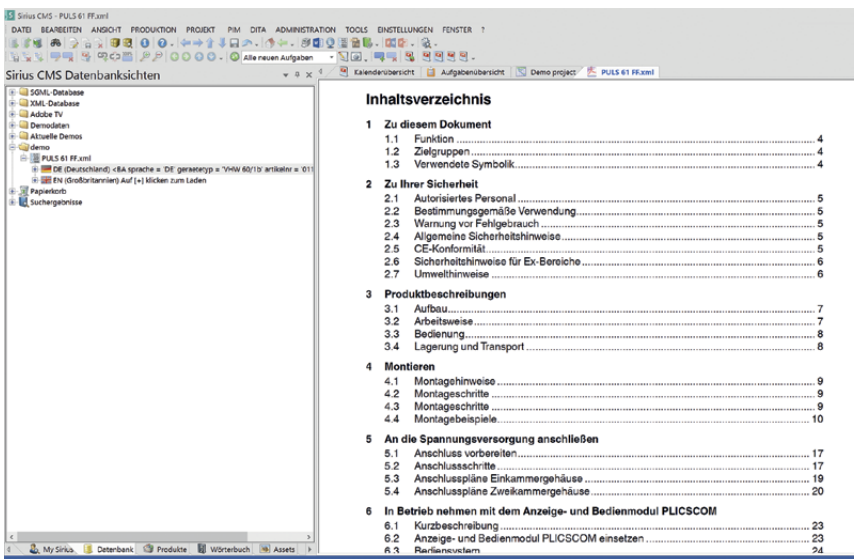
Sirius CMS - PULS 61 FF.xml

DATEI BEARBEITEN ANSICHT PRODUKTION PROJEKT PIM DITA ADMINISTRATION TOOLS EINSTELLUNGEN FENSTER ?

Alle neuen Aufgaben

Sirius CMS Datenbanksichten

SGML-Database
XML-Database
Adobe TV
Demodaten
Aktuelle Demos
demo
PULS 61 FF.xml
DE (Deutschland) <BA sprache = 'DE' geraetetyp = 'VHW 60/1b' artikelnr = '011
EN (Großbritannien) Auf [+] klicken zum Laden
Papierkorb
Suchergebnisse

Kalenderübersicht | Aufgabenübersicht | Demo project | PULS 61 FF.xml

Inhaltsverzeichnis

1 Zu diesem Dokument
1.1 Funktion ........ 4
1.2 Zielgruppen ........ 4
1.3 Verwendete Symbolik ........ 4

2 Zu Ihrer Sicherheit
2.1 Autorisiertes Personal ........ 5
2.2 Bestimmungsgemäße Verwendung ........ 5
2.3 Warnung vor Fehlgebrauch ........ 5
2.4 Allgemeine Sicherheitshinweise ........ 5
2.5 CE-Konformität ........ 5
2.6 Sicherheitshinweise für Ex-Bereiche ........ 6
2.7 Umwelthinweise ........ 6

3 Produktbeschreibungen
3.1 Aufbau ........ 7
3.2 Arbeitsweise ........ 7
3.3 Bedienung ........ 8
3.4 Lagerung und Transport ........ 8

4 Montieren
4.1 Montagehinweise ........ 9
4.2 Montageschritte ........ 9
4.3 Montageschritte ........ 9
4.4 Montagebeispiele ........ 10

5 An die Spannungsversorgung anschließen
5.1 Anschluss vorbereiten ........ 17
5.2 Anschlussschritte ........ 17
5.3 Anschlusspläne Einkammergehäuse ........ 19
5.4 Anschlusspläne Zweikammergehäuse ........ 20

6 In Betrieb nehmen mit dem Anzeige- und Bedienmodul PLICSCOM
6.1 Kurzbeschreibung ........ 23
6.2 Anzeige- und Bedienmodul PLICSCOM einsetzen ........ 23
6.3 Bediensystem ........ 24

My Sirius | Datenbank | Produkte | Wörterbuch | Assets